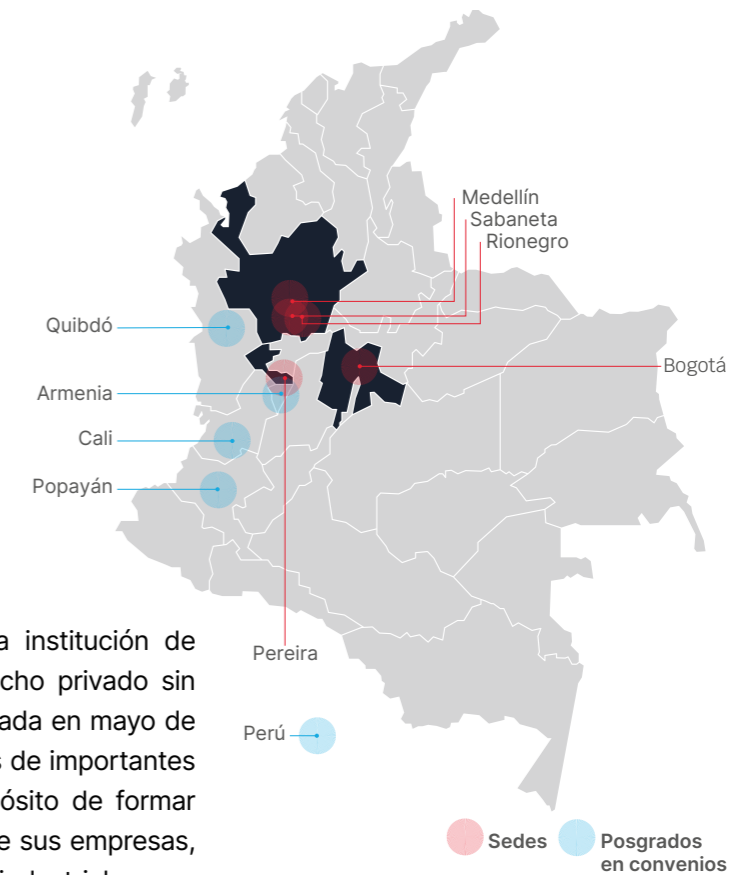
Medellín
Sabaneta
Rionegro
Quibdó
Bogotá
Armenia
Cali
Popayán
Pereira
Perú

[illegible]a institución de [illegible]cho privado sin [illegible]ada en mayo de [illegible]s de importantes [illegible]ósito de formar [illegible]e sus empresas, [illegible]

Sedes
Posgrados en convenios